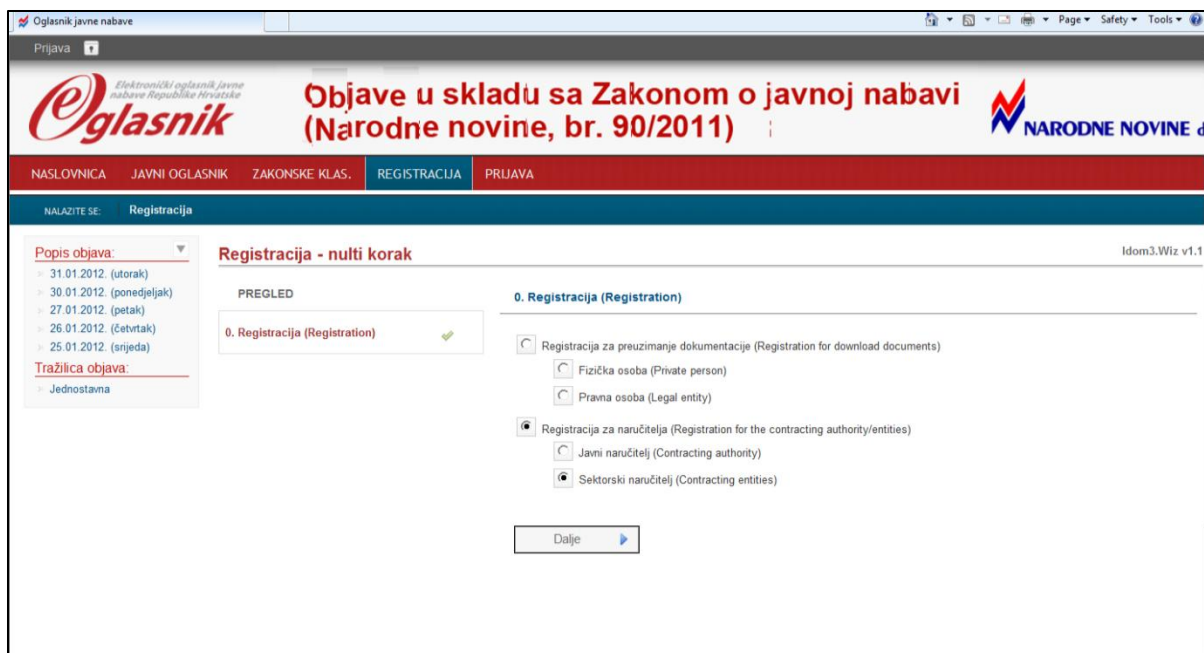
Oglasnik javne nabave

Page ▾ Safety ▾ Tools ▾

Prijava

Elektronički oglasnik javne nabave Republike Hrvatske

eOglasnik

Objave u skladu sa Zakonom o javnoj nabavi (Narodne novine, br. 90/2011)

NARODNE NOVINE d

NASLOVNICA JAVNI OGLASNIK ZAKONSKE KLAS. REGISTRACIJA PRIJAVA

NALAZITE SE: Registracija

Popis objava:
31.01.2012. (utorak)
30.01.2012. (ponedjeljak)
27.01.2012. (petak)
26.01.2012. (četvrtak)
25.01.2012. (srijeda)
Tražilica objava:
Jednostavna

Registracija - nulti korak

Idom3.Wiz v1.1

PREGLED

0. Registracija (Registration)

0. Registracija (Registration)

Registracija za preuzimanje dokumentacije (Registration for download documents)

Fizička osoba (Private person)

Pravna osoba (Legal entity)

Registracija za naručitelja (Registration for the contracting authority/entities)

Javni naručitelj (Contracting authority)

Sektorski naručitelj (Contracting entities)

Dalje